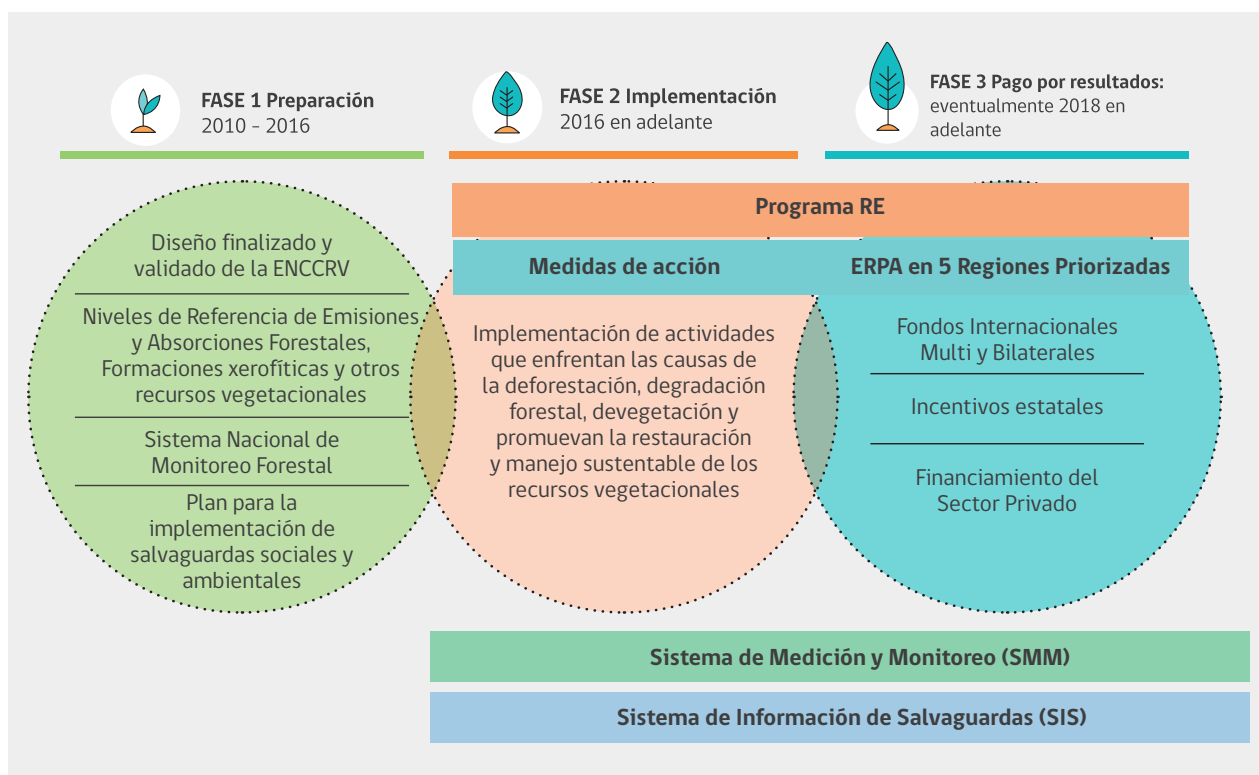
FASE 1 Preparación
2010 - 2016

FASE 2 Implementación
2016 en adelante

FASE 3 Pago por resultados: eventualmente 2018 en adelante

Programa RE

Medidas de acción

ERPA en 5 Regiones Priorizadas

Diseño finalizado y validado de la ENCCRV

Niveles de Referencia de Emisiones y Absorciones Forestales, Formaciones xerofíticas y otros recursos vegetacionales

Sistema Nacional de Monitoreo Forestal

Plan para la implementación de salvaguardas sociales y ambientales

Implementación de actividades que enfrentan las causas de la deforestación, degradación forestal, devegetación y promuevan la restauración y manejo sustentable de los recursos vegetacionales

Fondos Internacionales Multi y Bilaterales

Incentivos estatales

Financiamiento del Sector Privado

Sistema de Medición y Monitoreo (SMM)

Sistema de Información de Salvaguardas (SIS)